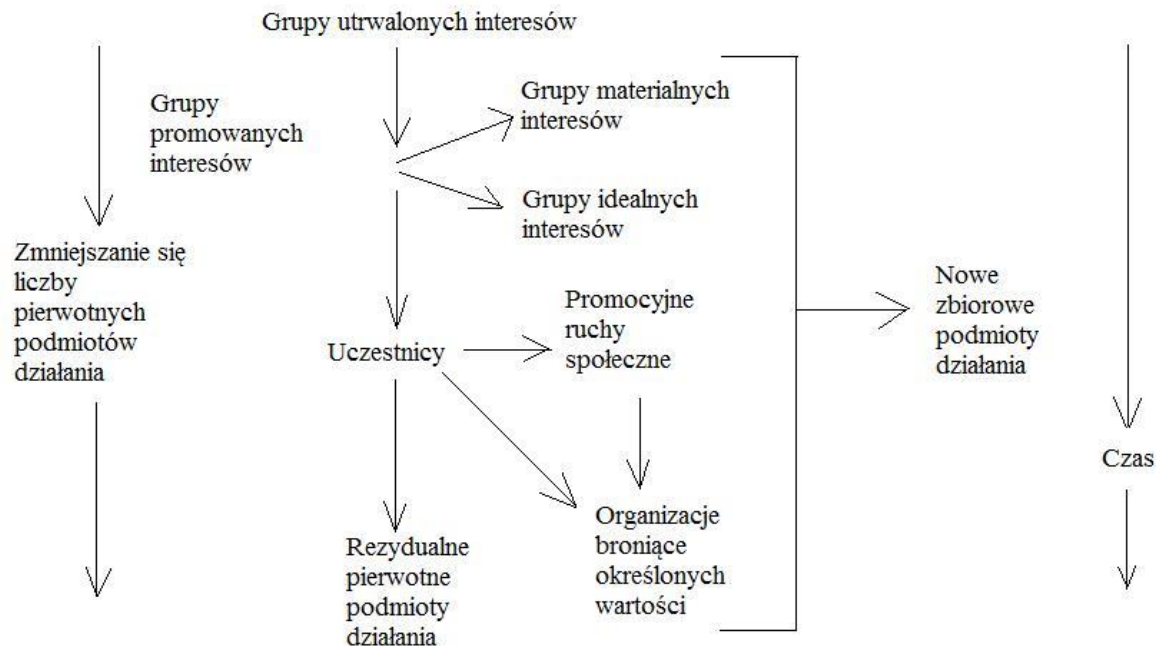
Grupy utrwalonych interesów

Grupy promowanych interesów

Grupy materialnych interesów

Grupy idealnych interesów

Zmniejszanie się liczby pierwotnych podmiotów działania

Uczestnicy

Promocyjne ruchy społeczne

Nowe zbiorowe podmioty działania

Czas

Organizacje broniące określonych wartości

Rezydualne pierwotne podmioty działania